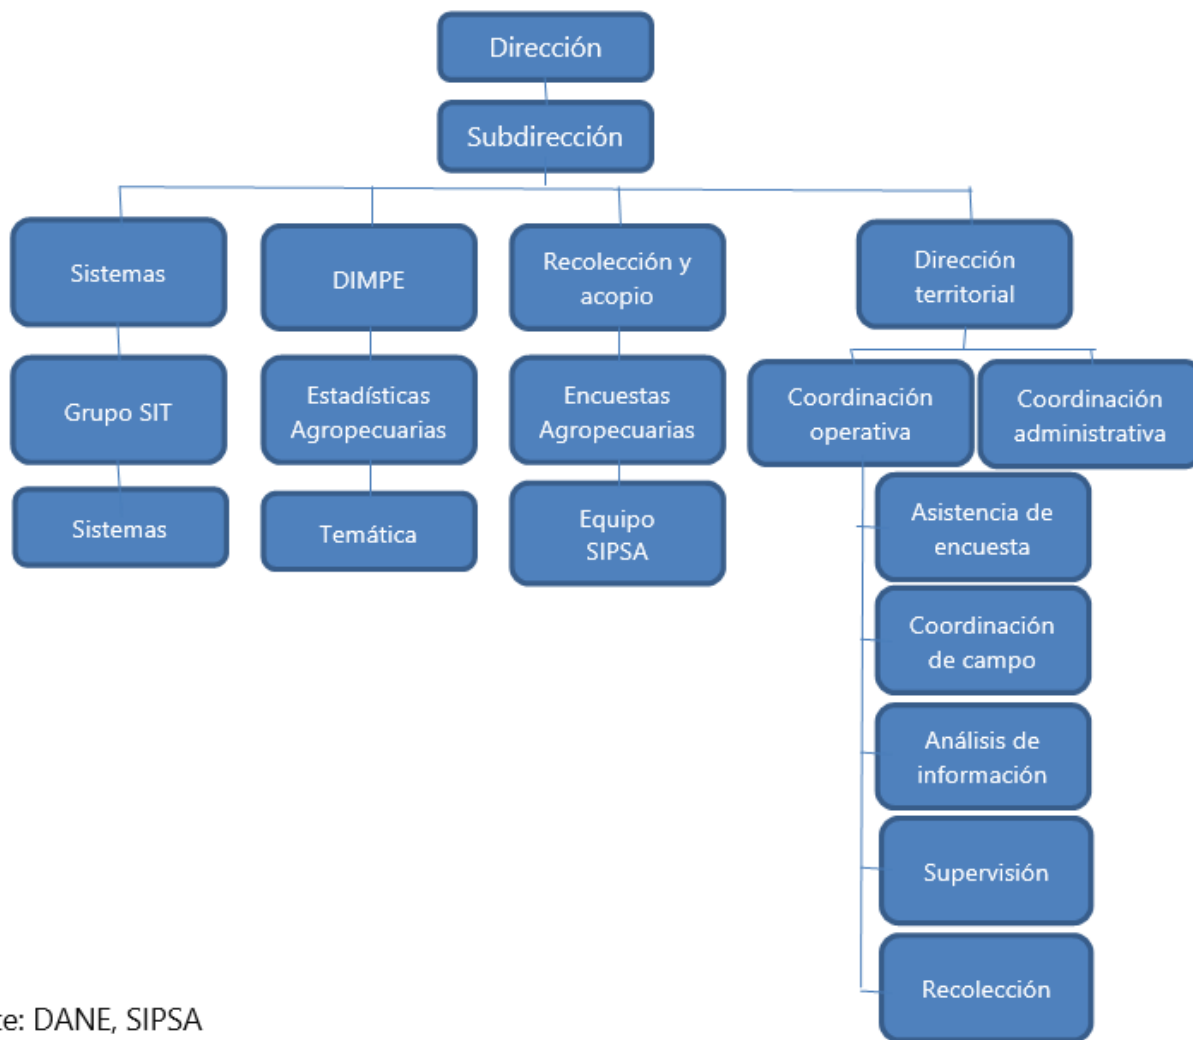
Dirección

Subdirección

Sistemas

Grupo SIT

Sistemas

DIMPE

Estadísticas Agropecuarias

Temática

Recolección y acopio

Encuestas Agropecuarias

Equipo SIPSA

Dirección territorial

Coordinación operativa

Coordinación administrativa

Asistencia de encuesta

Coordinación de campo

Análisis de información

Supervisión

Recolección

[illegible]te: DANE, SIPSA